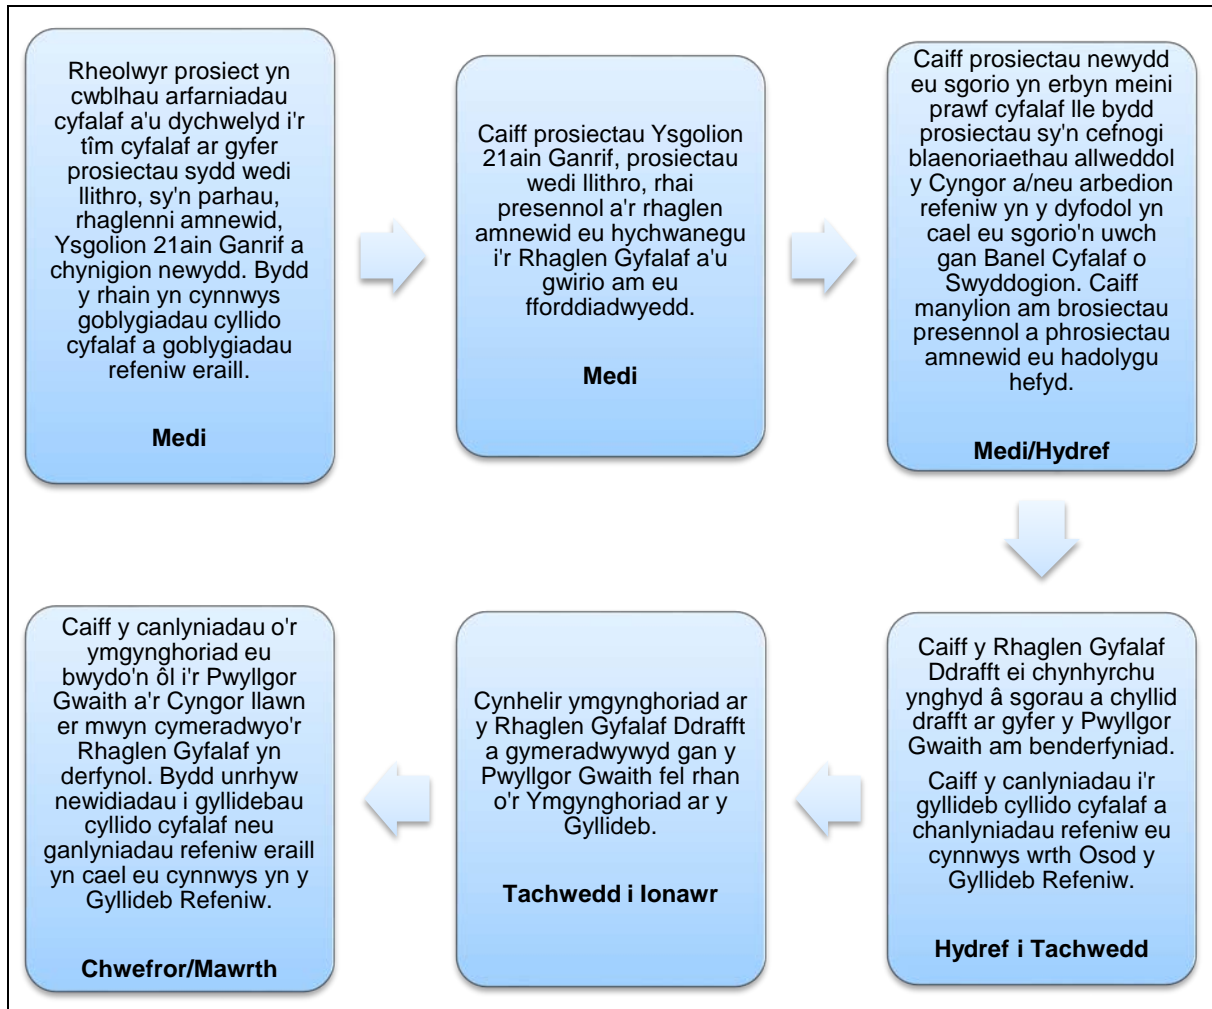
Rheolwyr prosiect yn cwblhau arfarniadau cyfalaf a'u dychwelyd i'r tîm cyfalaf ar gyfer prosiectau sydd wedi llithro, sy'n parhau, rhaglenni amnewid, Ysgolion 21ain Ganrif a chynigion newydd. Bydd y rhain yn cynnwys goblygiadau cyllido cyfalaf a goblygiadau refeniw eraill.

Medi

Caiff prosiectau Ysgolion 21ain Ganrif, prosiectau wedi llithro, rhai presennol a'r rhaglen amnewid eu hychwanegu i'r Rhaglen Gyfalaf a'u gwirio am eu fforddiadwyedd.

Medi

Caiff prosiectau newydd eu sgorio yn erbyn meini prawf cyfalaf lle bydd prosiectau sy'n cefnogi blaenoriaethau allweddol y Cyngor a/neu arbedion refeniw yn y dyfodol yn cael eu sgorio'n uwch gan Banel Cyfalaf o Swyddogion. Caiff manylion am brosiectau presennol a phrosiectau amnewid eu hadolygu hefyd.

Medi/Hydref

Caiff y Rhaglen Gyfalaf Ddrafft ei chynhyrchu ynghyd â sgorau a chyllid drafft ar gyfer y Pwyllgor Gwaith am benderfyniad.

Caiff y canlyniadau i'r gyllideb cyllido cyfalaf a chanlyniadau refeniw eu cynnwys wrth Osod y Gyllideb Refeniw.

Hydref i Tachwedd

Cynhelir ymgynghoriad ar y Rhaglen Gyfalaf Ddrafft a gymeradwywyd gan y Pwyllgor Gwaith fel rhan o'r Ymgynghoriad ar y Gyllideb.

Tachwedd i Ionawr

Caiff y canlyniadau o'r ymgynghoriad eu bwydo'n ôl i'r Pwyllgor Gwaith a'r Cyngor llawn er mwyn cymeradwyo'r Rhaglen Gyfalaf yn derfynol. Bydd unrhyw newidiadau i gyllidebau cyllido cyfalaf neu ganlyniadau refeniw eraill yn cael eu cynnwys yn y Gyllideb Refeniw.

Chwefror/Mawrth